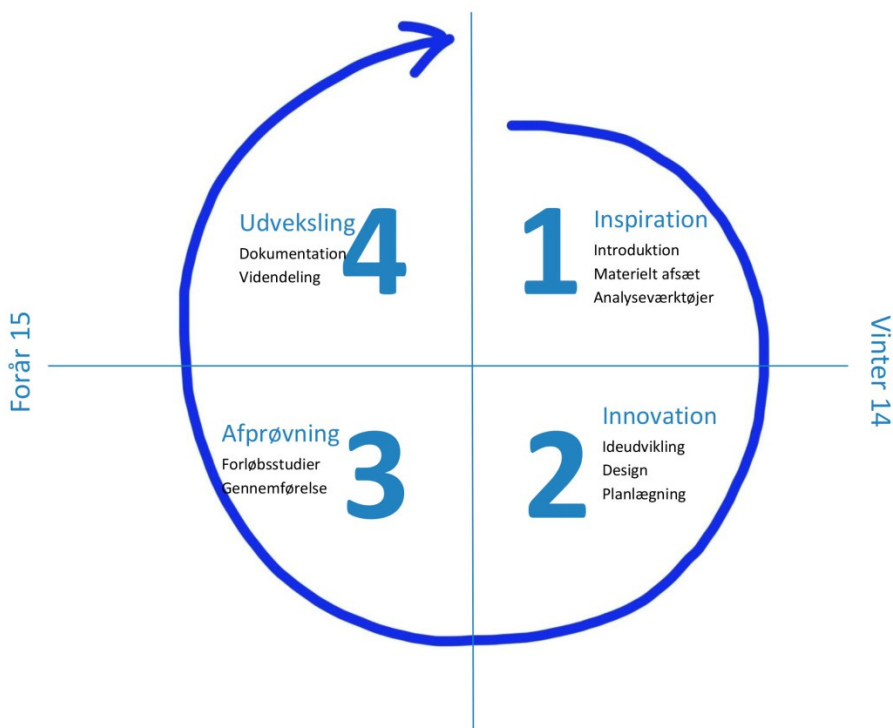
Udveksling
4
Dokumentation
Videndeling

1
Inspiration
Introduktion
Materielt afsæt
Analyseværktøjer

Forår 15

Vinter 14

Afprøvning
3
Forløbsstudier
Gennemførelse

2
Innovation
Ideudvikling
Design
Planlægning